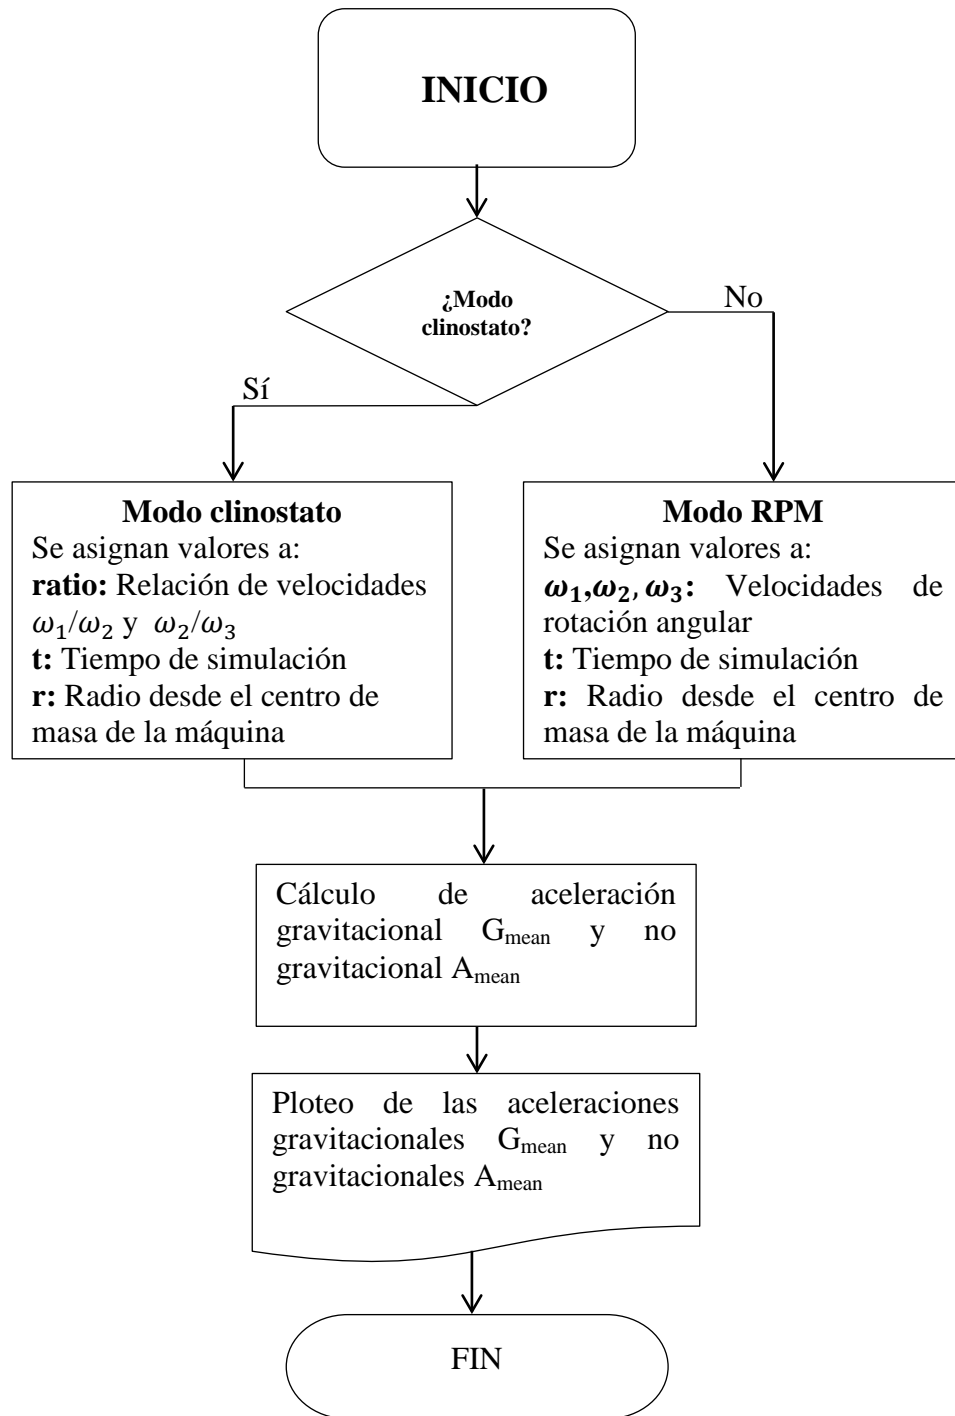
INICIO

¿Modo clinostato?

No

Sí

Modo clinostato
Se asignan valores a:
ratio: Relación de velocidades $\omega_1/\omega_2$ y $\omega_2/\omega_3$
t: Tiempo de simulación
r: Radio desde el centro de masa de la máquina

Modo RPM
Se asignan valores a:
$\omega_1, \omega_2, \omega_3$: Velocidades de rotación angular
t: Tiempo de simulación
r: Radio desde el centro de masa de la máquina

Cálculo de aceleración gravitacional $G_{mean}$ y no gravitacional $A_{mean}$

Ploteo de las aceleraciones gravitacionales $G_{mean}$ y no gravitacionales $A_{mean}$

FIN